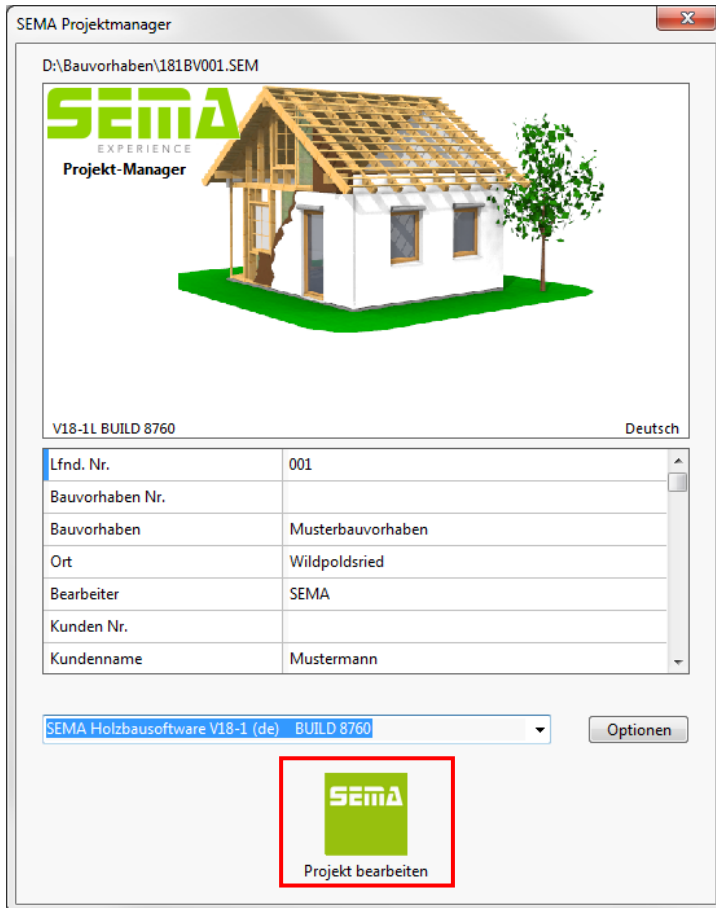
SEMA Projektmanager

D:\Bauvorhaben\181BV001.SEM

SEMA
EXPERIENCE
Projekt-Manager

V18-1L BUILD 8760

Deutsch

| | |
|---|---|
| Lfnd. Nr. | 001 |
| Bauvorhaben Nr. | |
| Bauvorhaben | Musterbauvorhaben |
| Ort | Wildpoldsried |
| Bearbeiter | SEMA |
| Kunden Nr. | |
| Kundenname | Mustermann |

SEMA Holzbausoftware V18-1 (de) BUILD 8760

Optionen

SEMA

Projekt bearbeiten